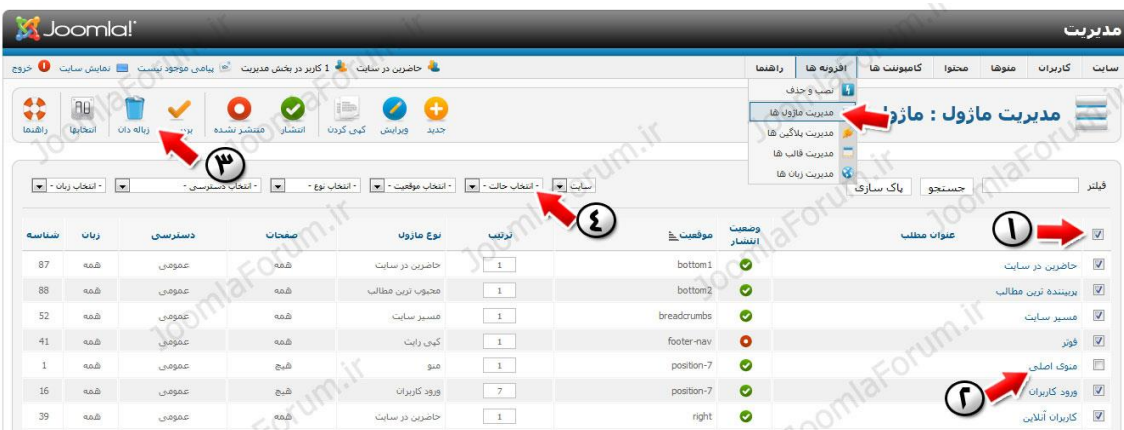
Joomla!

مدیریت

سایت | کاربران | منوها | محتوا | کامپوننت ها | افزونه ها | راهنما

حاضرین در سایت | 1 کاربر در بخش مدیریت | پیامی موجود نیست | نمایش سایت | خروج

نصب و حذف
مدیریت ماژول ها
مدیریت پلاگین ها
مدیریت قالب ها
مدیریت زبان ها

مدیریت ماژول : ماژ

جدید | ویرایش | کپی کردن | انتشار | منتشر نشده | بر | زباله دان | انتخابها | راهنما

۳

فیلتر | جستجو | پاک سازی

سایت | - انتخاب حالت - | - انتخاب موقعیت - | - انتخاب نوع - | - انتخاب دسترسی - | - انتخاب زبان -

۴

۱

| | عنوان مطلب | وضعیت انتشار | موقعیت | ترتیب | نوع ماژول | صفحات | دسترسی | زبان | شناسه |
|---|---|---|---|---|---|---|---|---|---|
| ☑ | حاضرین در سایت | ✔ | bottom1 | 1 | حاضرین در سایت | همه | عمومی | همه | 87 |
| ☑ | پربیننده ترین مطالب | ✔ | bottom2 | 1 | محبوب ترین مطالب | همه | عمومی | همه | 88 |
| ☑ | مسیر سایت | ✔ | breadcrumbs | 1 | مسیر سایت | همه | عمومی | همه | 52 |
| ☑ | فوتر | ✖ | footer-nav | 1 | کپی رایت | همه | عمومی | همه | 41 |
| ☐ | منوی اصلی | ✔ | position-7 | 1 | منو | هیچ | عمومی | همه | 1 |
| ☑ | ورود کاربران | ✔ | position-7 | 7 | ورود کاربران | هیچ | عمومی | همه | 16 |
| ☑ | کاربران آنلاین | ✔ | right | 1 | حاضرین در سایت | همه | عمومی | همه | 39 |

۲

JoomlaForum.ir